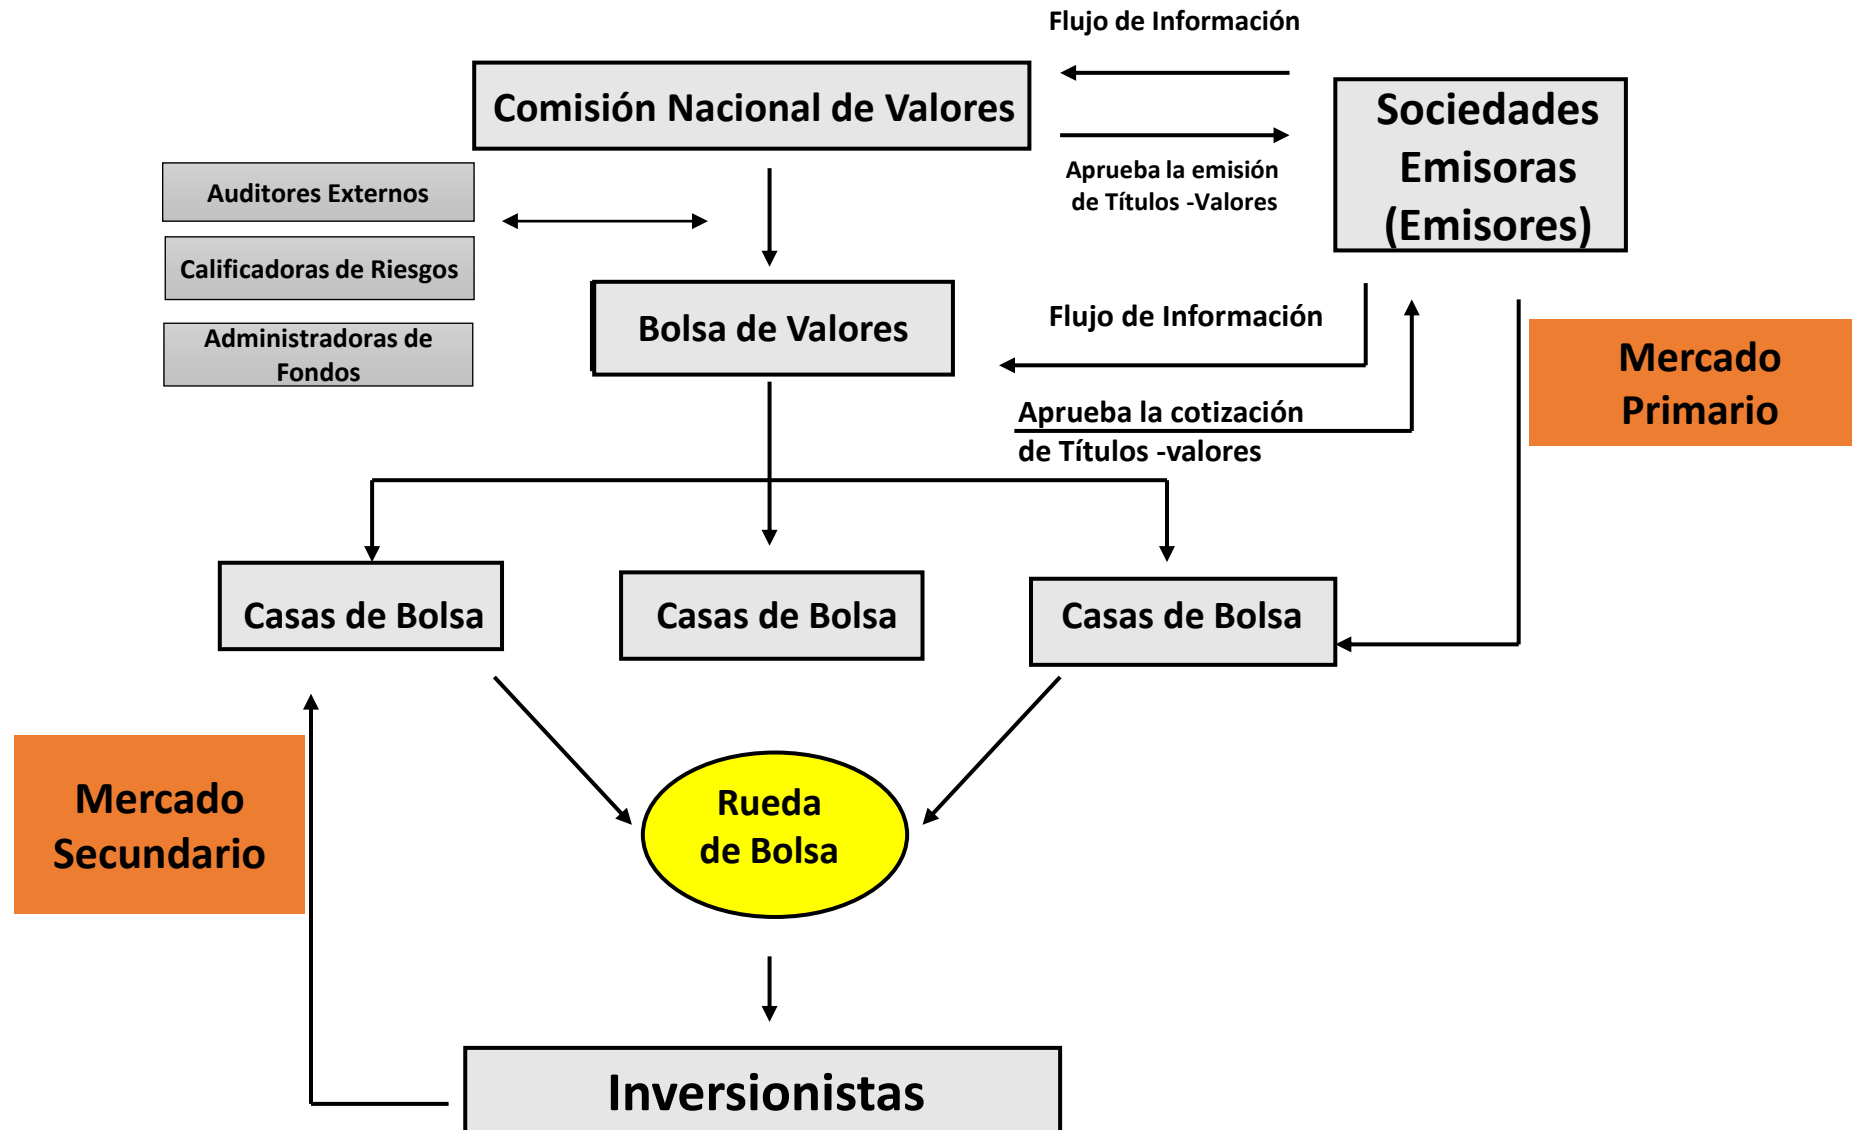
Flujo de Información

Comisión Nacional de Valores

Sociedades Emisoras (Emisores)

Aprueba la emisión de Títulos -Valores

Auditores Externos

Calificadoras de Riesgos

Administradoras de Fondos

Bolsa de Valores

Flujo de Información

Aprueba la cotización de Títulos -valores

Mercado Primario

Casas de Bolsa

Casas de Bolsa

Casas de Bolsa

Mercado Secundario

Rueda de Bolsa

Inversionistas